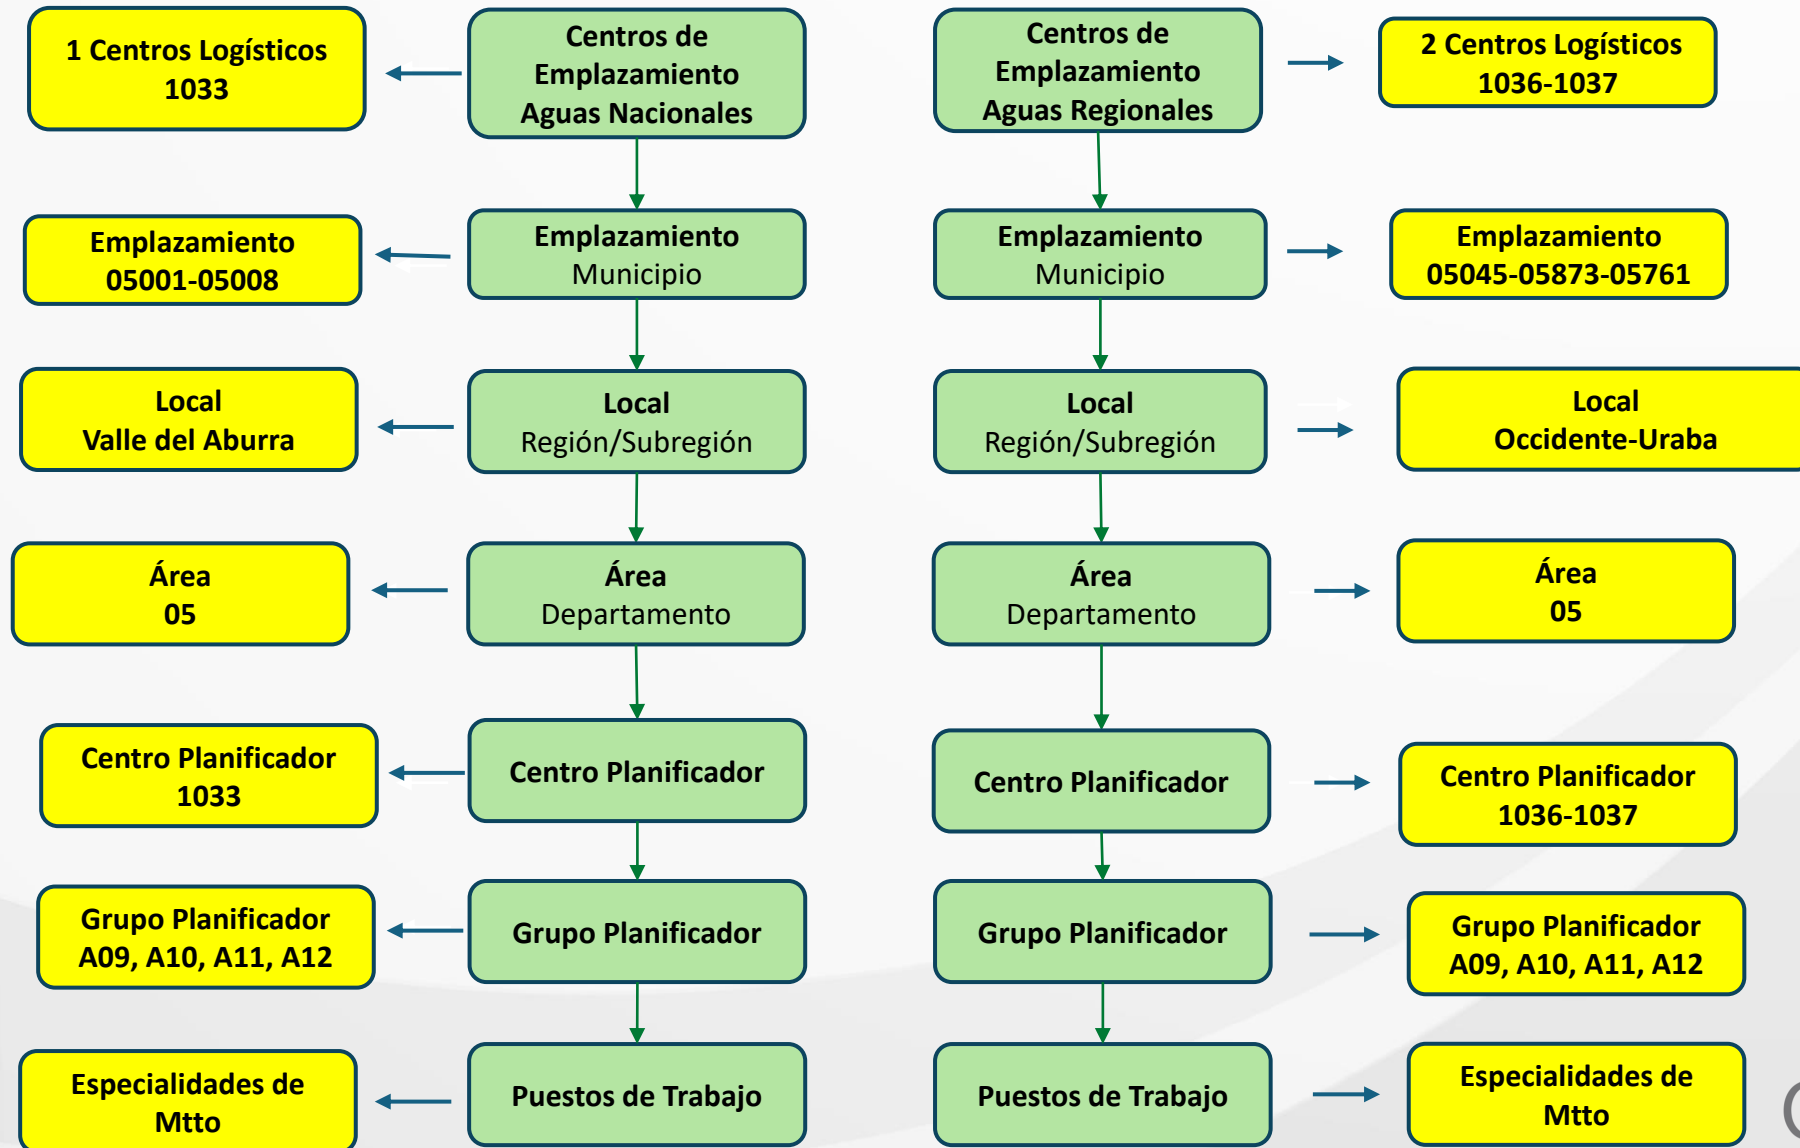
1 Centros Logísticos 1033

Centros de Emplazamiento Aguas Nacionales

Centros de Emplazamiento Aguas Regionales

2 Centros Logísticos 1036-1037

Emplazamiento 05001-05008

Emplazamiento Municipio

Emplazamiento Municipio

Emplazamiento 05045-05873-05761

Local Valle del Aburra

Local Región/Subregión

Local Región/Subregión

Local Occidente-Uraba

Área 05

Área Departamento

Área Departamento

Área 05

Centro Planificador 1033

Centro Planificador

Centro Planificador

Centro Planificador 1036-1037

Grupo Planificador A09, A10, A11, A12

Grupo Planificador

Grupo Planificador

Grupo Planificador A09, A10, A11, A12

Especialidades de Mtto

Puestos de Trabajo

Puestos de Trabajo

Especialidades de Mtto